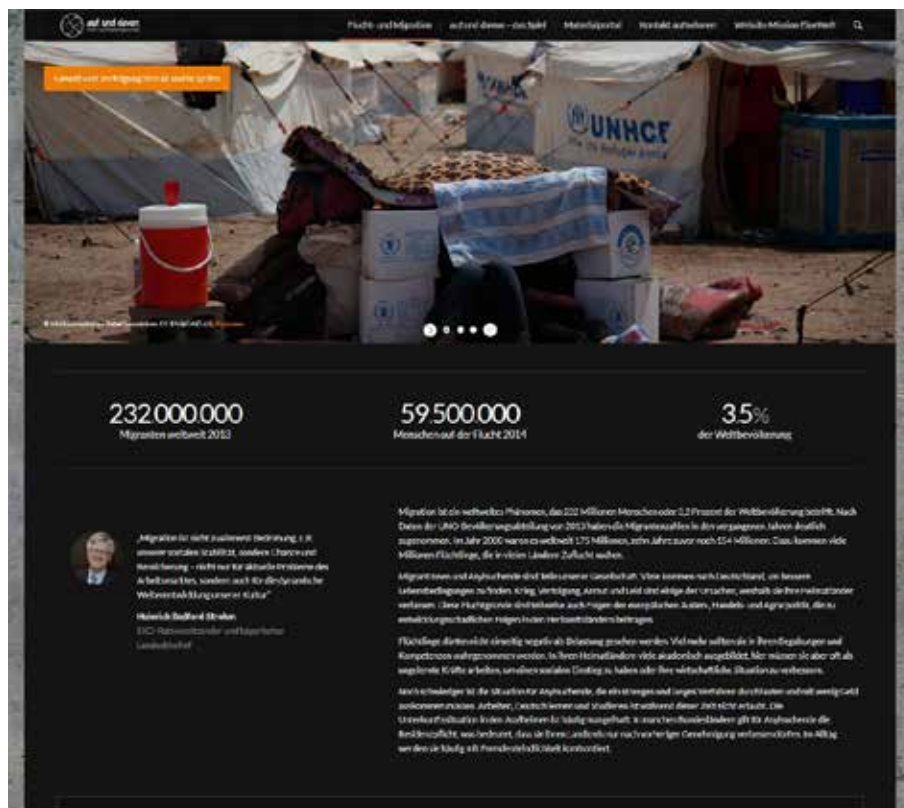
auf und davon

Flucht- und Migration    auf und davon – das Spiel    Materialportal    Kontakt aufnehmen    Website Mission EineWelt

Land und Verfolgung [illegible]

UNHCR

232.000.000
Migranten weltweit 2013

59.500.000
Menschen auf der Flucht 2014

3.5%
der Weltbevölkerung

„Migration ist nicht zuallererst Bedrohung, z.B. unserer sozialen Stabilität, sondern Chance und Bereicherung – nicht nur für aktuelle Probleme des Arbeitsmarktes, sondern auch für die dynamische Weiterentwicklung unserer Kultur."

Heinrich Bedford-Strohm
EKD-Ratsvorsitzender und bayerischer Landesbischof

Migration ist ein weltweites Phänomen, das 232 Millionen Menschen oder 3,2 Prozent der Weltbevölkerung betrifft. Nach Daten der UNO-Bevölkerungsabteilung von 2013 haben die Migrantenzahlen in den vergangenen Jahren deutlich zugenommen. Im Jahr 2000 waren es weltweit 175 Millionen, zehn Jahre zuvor noch 154 Millionen. Dazu kommen viele Millionen Flüchtlinge, die in vielen Ländern Zuflucht suchen.

Migrantinnen und Asylsuchende sind Teil unserer Gesellschaft. Viele kommen nach Deutschland, um bessere Lebensbedingungen zu finden. Krieg, Verfolgung, Armut und Leid sind einige der Ursachen, weshalb sie ihre Heimatländer verlassen. Diese Fluchtgründe sind teilweise auch Folgen der europäischen Außen-, Handels- und Agrarpolitik, die zu entwicklungsschädlichen Folgen in den Herkunftsländern beitragen.

Flüchtlinge dürfen nicht einseitig negativ als Belastung gesehen werden. Viel mehr sollten sie in ihren Begabungen und Kompetenzen wahrgenommen werden. In ihren Heimatländern viele akademisch ausgebildet, hier müssen sie aber oft als ungelernte Kräfte arbeiten, um einen sozialen Einstieg zu haben oder ihre wirtschaftliche Situation zu verbessern.

Noch schwieriger ist die Situation für Asylsuchende, die ein strenges und langes Verfahren durchlaufen und mit wenig Geld auskommen müssen. Arbeiten, Deutschlernen und Studieren ist während dieser Zeit nicht erlaubt. Die Unterkunftssituation in den Asylheimen ist häufig mangelhaft. In manchen Bundesländern gilt für Asylsuchende die Residenzpflicht, was bedeutet, dass sie ihren Landkreis nur nach vorheriger Genehmigung verlassen dürfen. Im Alltag werden sie häufig mit Fremdenfeindlichkeit konfrontiert.